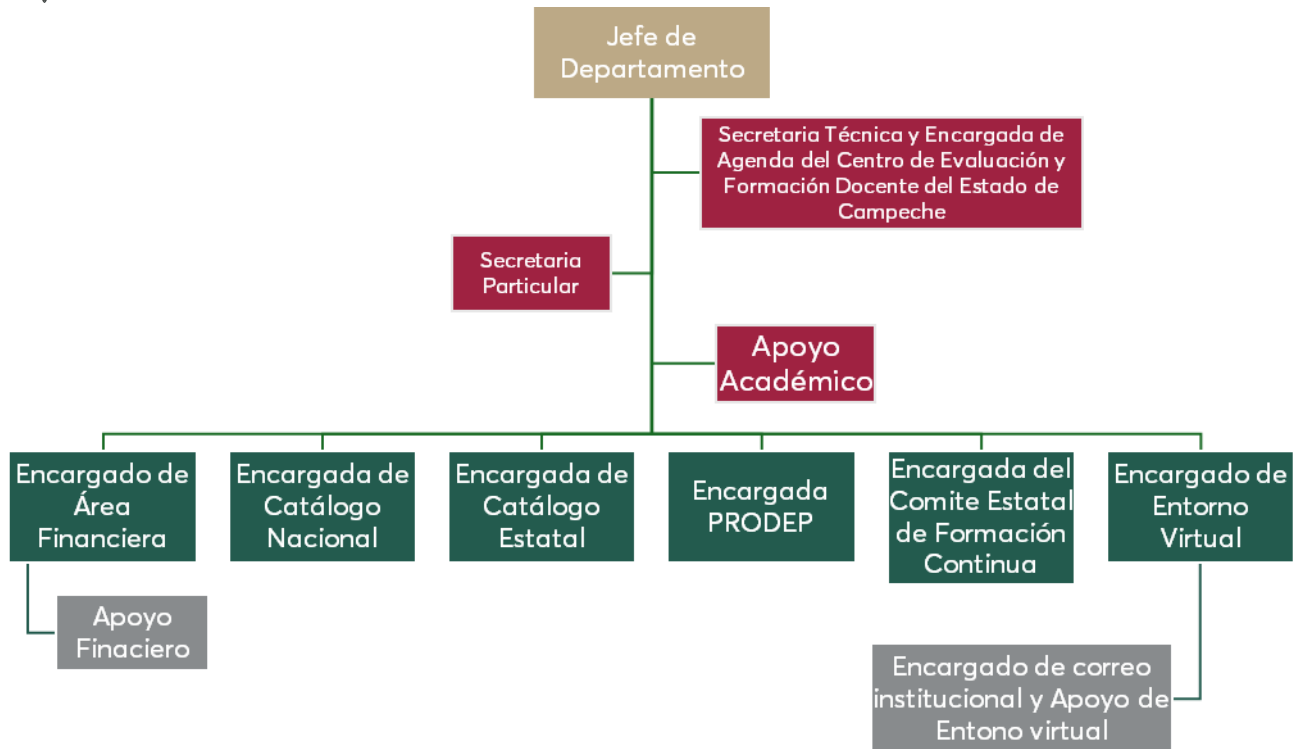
Jefe de Departamento

Secretaria Técnica y Encargada de Agenda del Centro de Evaluación y Formación Docente del Estado de Campeche

Secretaria Particular

Apoyo Académico

Encargado de Área Financiera

Encargada de Catálogo Nacional

Encargada de Catálogo Estatal

Encargada PRODEP

Encargada del Comite Estatal de Formación Continua

Encargado de Entorno Virtual

Apoyo Finaciero

Encargado de correo institucional y Apoyo de Entono virtual